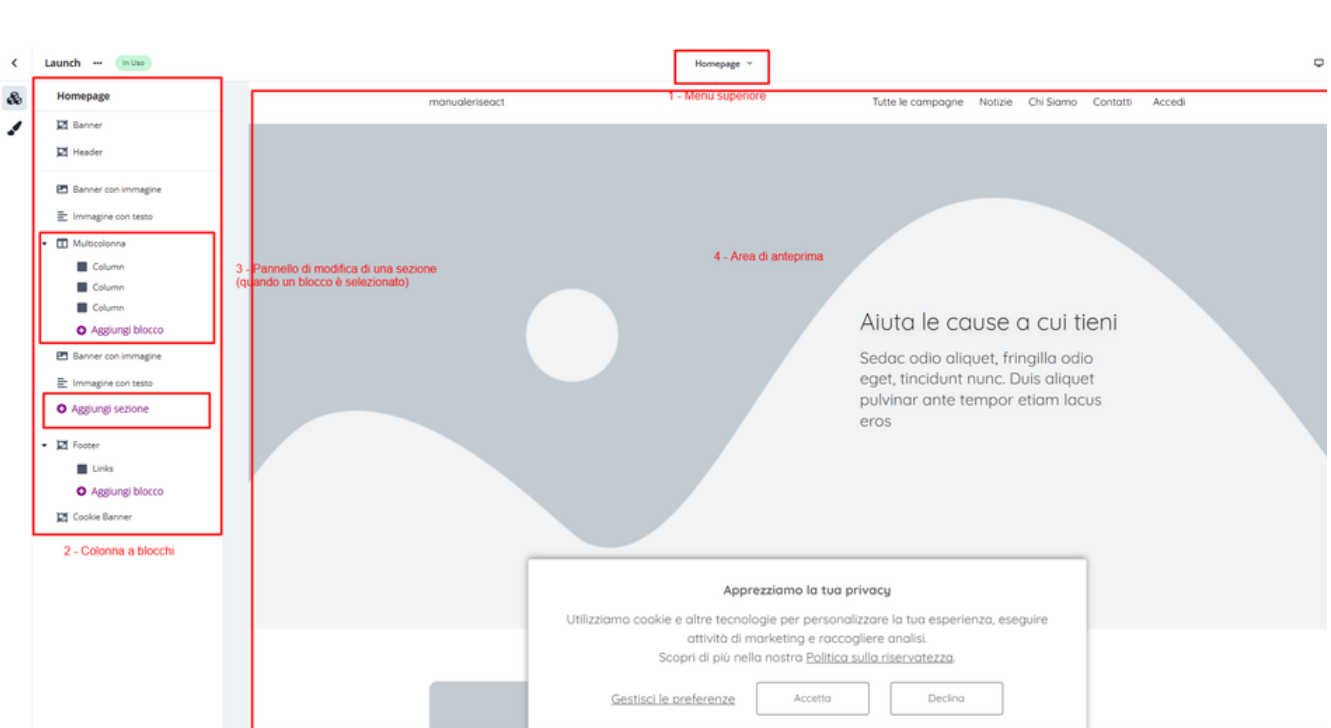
Launch ··· In Uso

Homepage

1 - Menu superiore

Homepage

Banner

Header

Banner con immagine

Immagine con testo

Multicolonna

Column

Column

Column

Aggiungi blocco

Banner con immagine

Immagine con testo

Aggiungi sezione

Footer

Links

Aggiungi blocco

Cookie Banner

2 - Colonna a blocchi

3 - Pannello di modifica di una sezione (quando un blocco è selezionato)

manualeriseact

Tutte le campagne Notizie Chi Siamo Contatti Accedi

4 - Area di anteprima

Aiuta le cause a cui tieni

Sedac odio aliquet, fringilla odio eget, tincidunt nunc. Duis aliquet pulvinar ante tempor etiam lacus eros

Apprezziamo la tua privacy

Utilizziamo cookie e altre tecnologie per personalizzare la tua esperienza, eseguire attività di marketing e raccogliere analisi. Scopri di più nella nostra Politica sulla riservatezza.

Gestisci le preferenze Accetta Declina